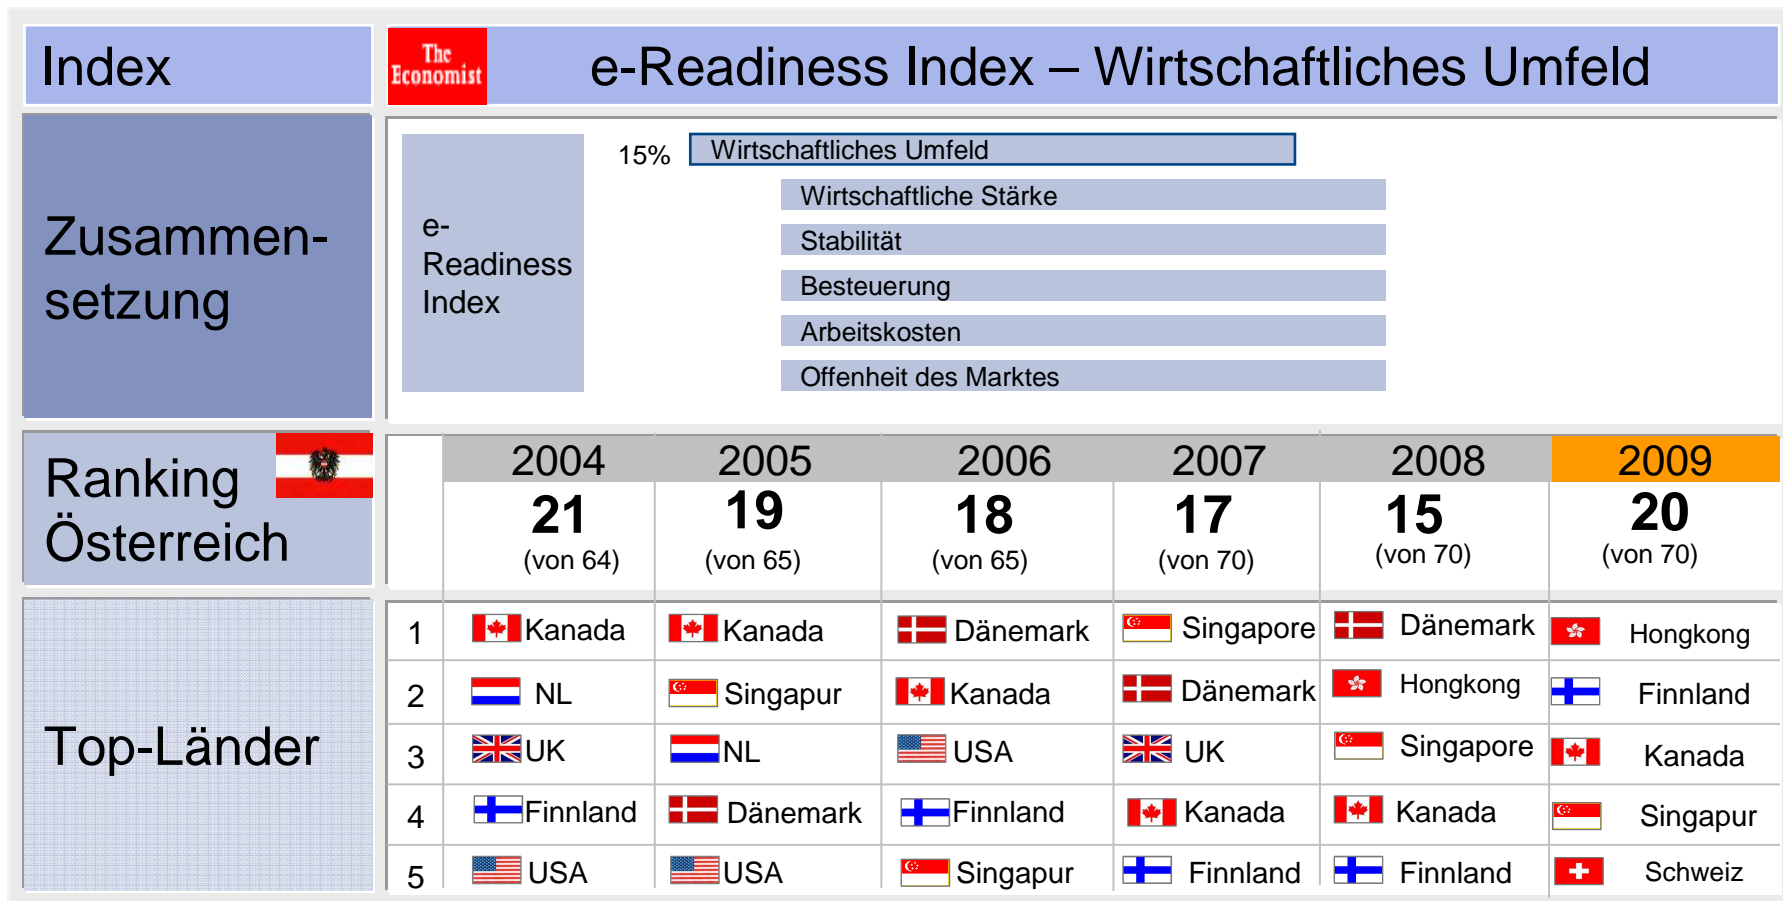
Index

The Economist

e-Readiness Index – Wirtschaftliches Umfeld

Zusammensetzung

e-Readiness Index

15%

Wirtschaftliches Umfeld

Wirtschaftliche Stärke

Stabilität

Besteuerung

Arbeitskosten

Offenheit des Marktes

Ranking Österreich

| | 2004 | 2005 | 2006 | 2007 | 2008 | 2009 |
|---|---|---|---|---|---|---|
| | **21** (von 64) | **19** (von 65) | **18** (von 65) | **17** (von 70) | **15** (von 70) | **20** (von 70) |

Top-Länder

| | | | | | | |
|---|---|---|---|---|---|---|
| 1 | Kanada | Kanada | Dänemark | Singapore | Dänemark | Hongkong |
| 2 | NL | Singapur | Kanada | Dänemark | Hongkong | Finnland |
| 3 | UK | NL | USA | UK | Singapore | Kanada |
| 4 | Finnland | Dänemark | Finnland | Kanada | Kanada | Singapur |
| 5 | USA | USA | Singapur | Finnland | Finnland | Schweiz |